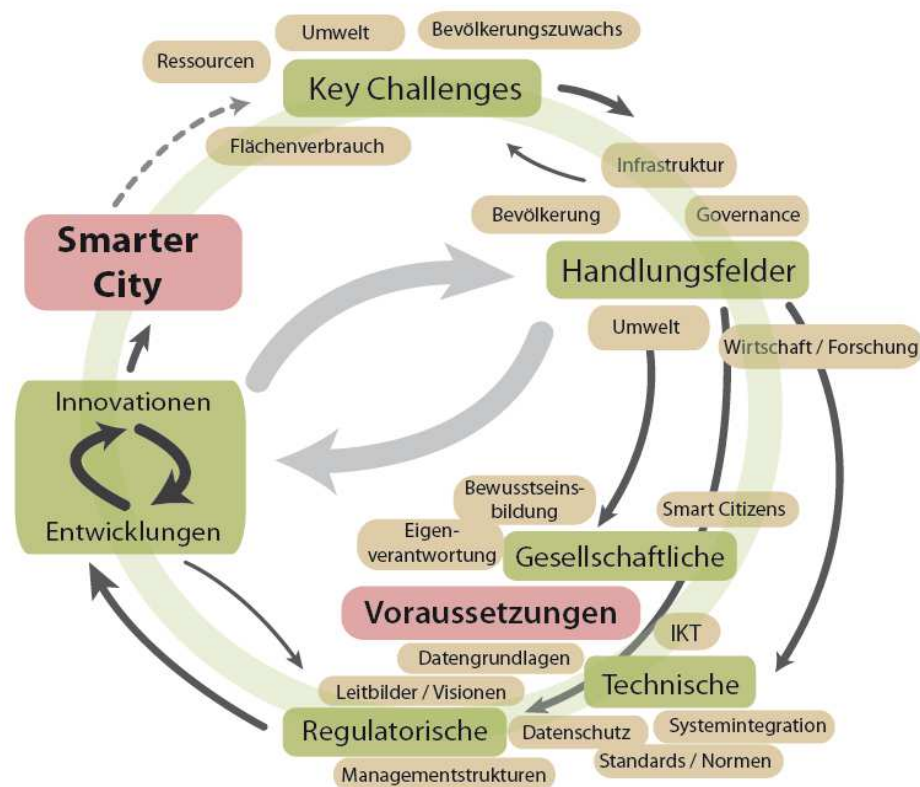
Umwelt
Bevölkerungszuwachs
Ressourcen
Key Challenges
Flächenverbrauch
Infrastruktur
Bevölkerung
Governance
Smarter City
Handlungsfelder
Umwelt
Wirtschaft / Forschung
Innovationen
Entwicklungen
Bewusstseinsbildung
Smart Citizens
Eigenverantwortung
Gesellschaftliche
Voraussetzungen
IKT
Datengrundlagen
Technische
Leitbilder / Visionen
Regulatorische
Datenschutz
Systemintegration
Standards / Normen
Managementstrukturen